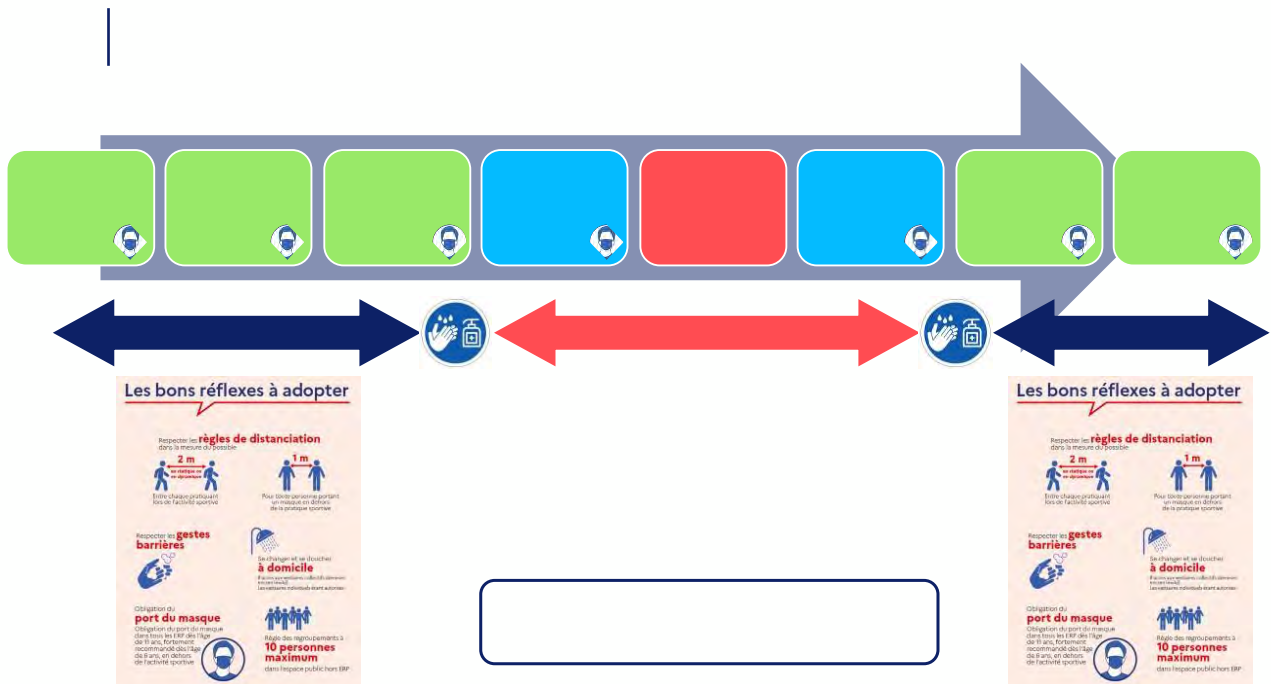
Les bons réflexes à adopter

Respecter les règles de distanciation dans la mesure du possible

2 m

1 m

Entre chaque pratiquant lors de l'activité sportive

Pour toute personne portant un masque en dehors de la pratique sportive

Respecter les gestes barrières

Se changer et se doucher à domicile

Obligation du port du masque

Obligation du port du masque dans tous les ERP dès l'âge de 11 ans, fortement recommandé dès l'âge de 8 ans, en dehors de l'activité sportive

Règle des regroupements à 10 personnes maximum dans l'espace public hors ERP

Les bons réflexes à adopter

Respecter les règles de distanciation dans la mesure du possible

2 m

1 m

Entre chaque pratiquant lors de l'activité sportive

Pour toute personne portant un masque en dehors de la pratique sportive

Respecter les gestes barrières

Se changer et se doucher à domicile

Obligation du port du masque

Obligation du port du masque dans tous les ERP dès l'âge de 11 ans, fortement recommandé dès l'âge de 8 ans, en dehors de l'activité sportive

Règle des regroupements à 10 personnes maximum dans l'espace public hors ERP